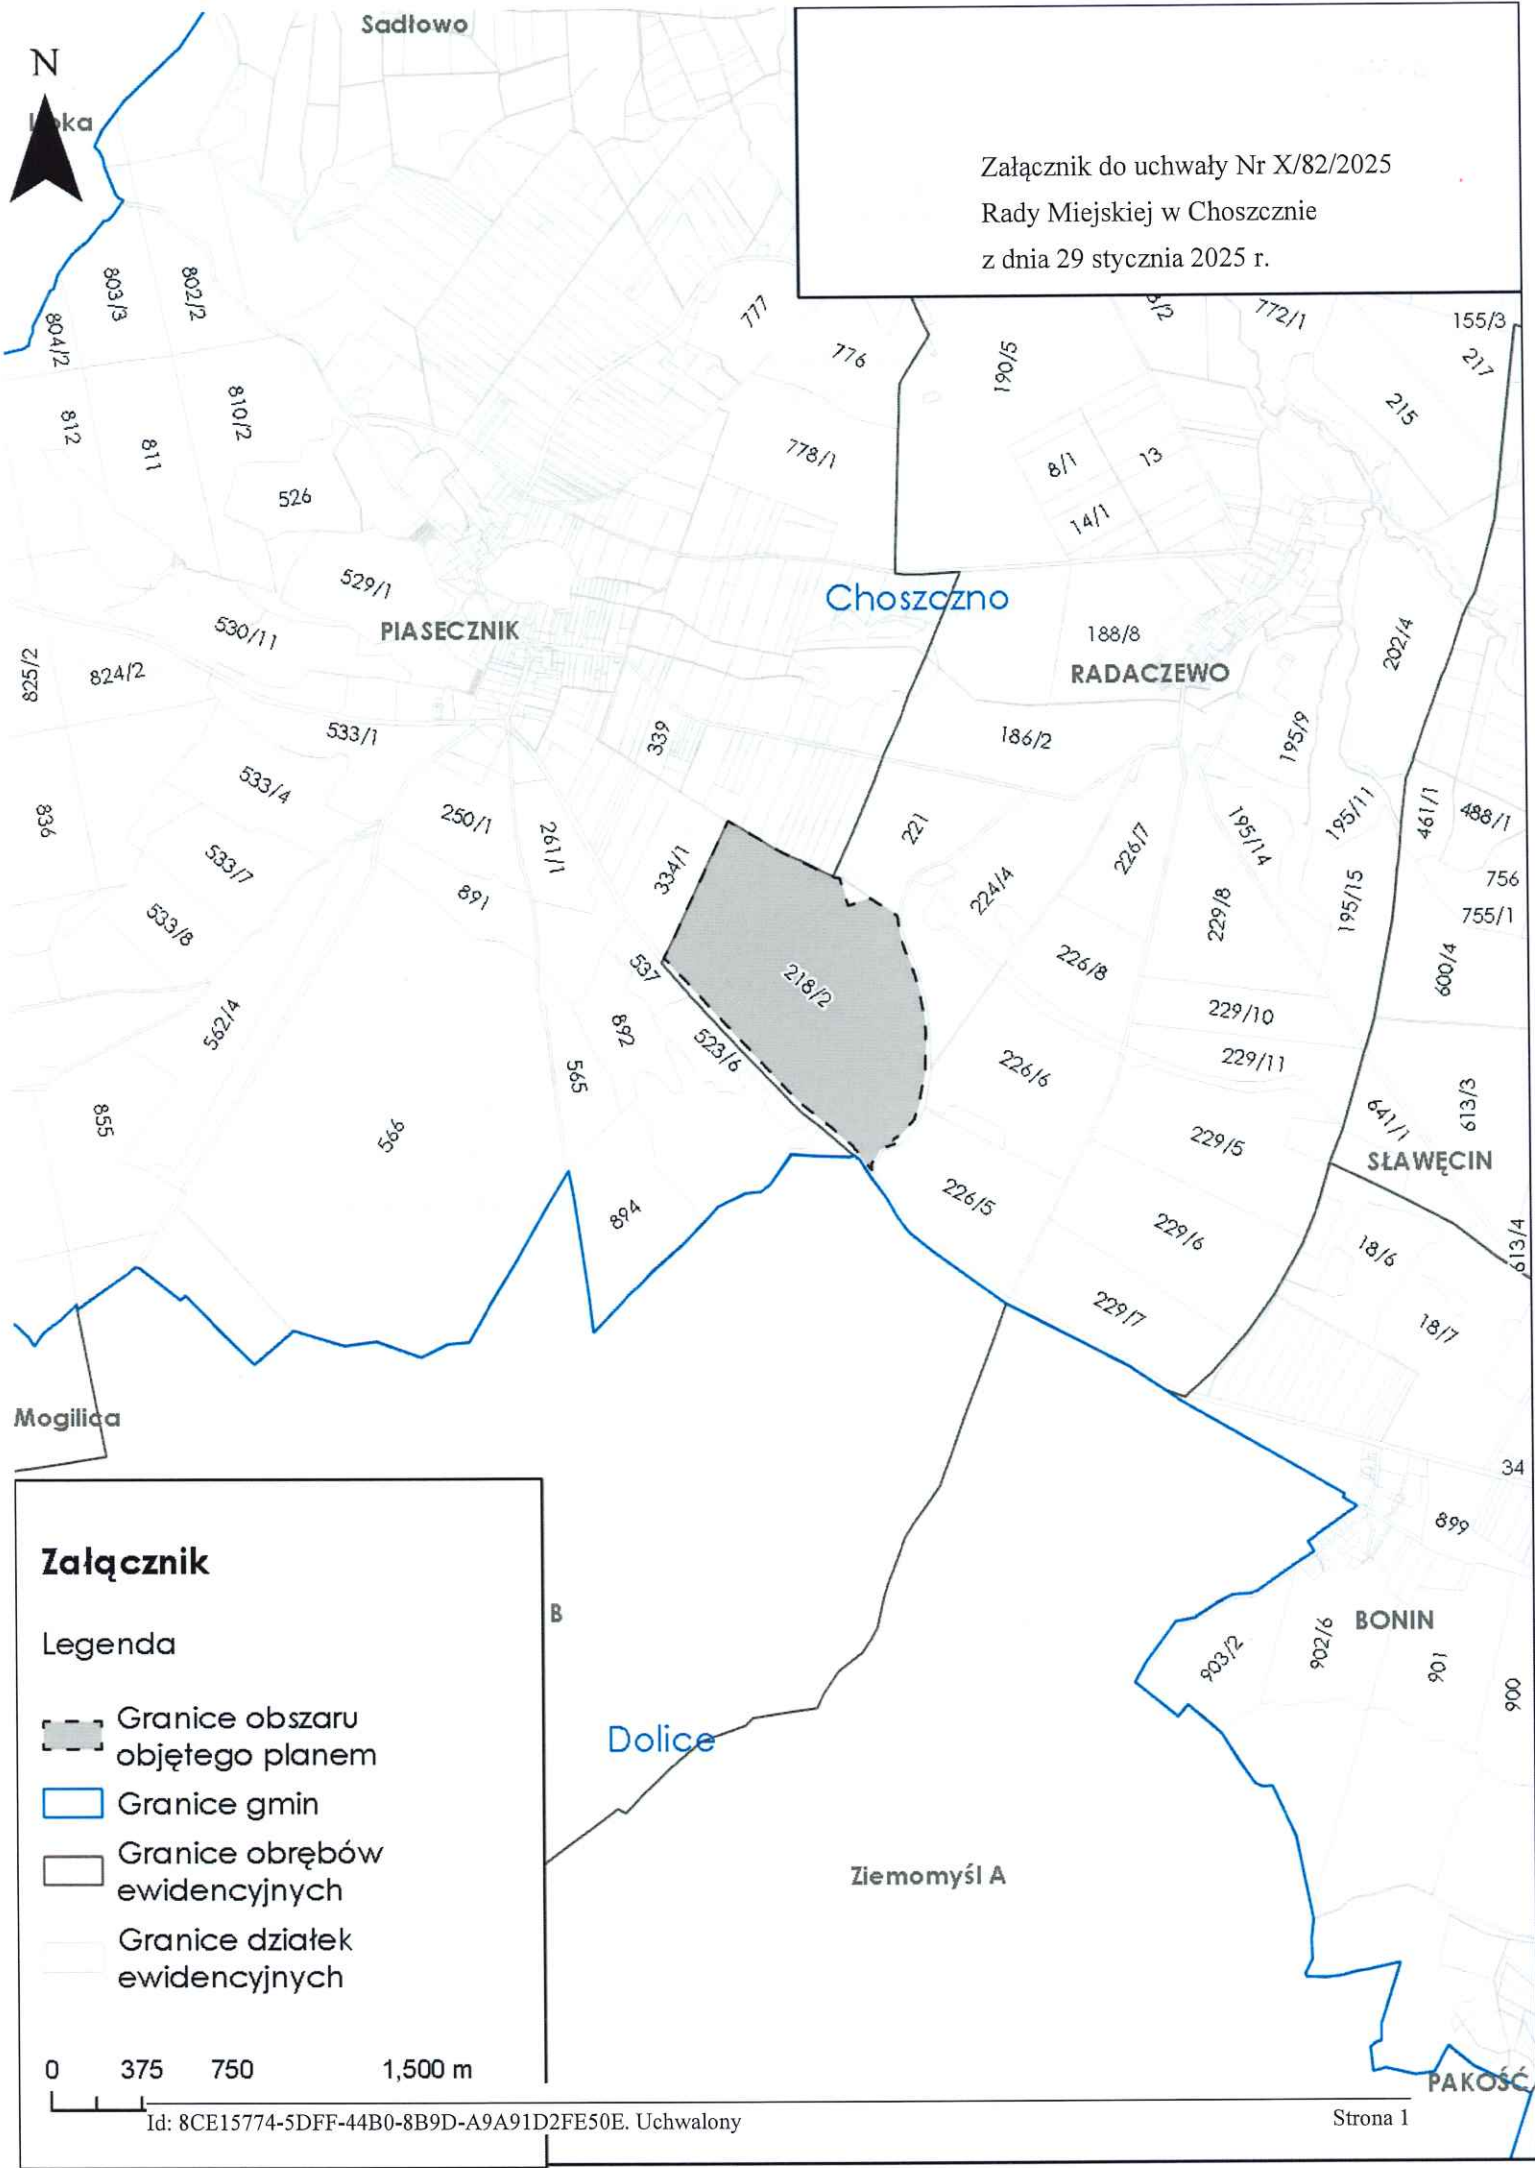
Załącznik do uchwały Nr X/82/2025
Rady Miejskiej w Choszcznie
z dnia 29 stycznia 2025 r.

N

Sadłowo
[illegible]ka
804/2
803/3
802/2
812
811
810/2
526
529/1
530/11
PIASECZNIK
825/2
824/2
533/1
533/4
836
533/7
533/8
250/1
891
261/1
562/4
855
566
565
892
894
777
776
778/1
339
334/1
537
523/6
218/2
Choszczno
190/5
3/2
772/1
155/3
217
215
8/1
13
14/1
188/8
RADACZEWO
202/4
186/2
221
224/4
226/7
195/9
195/14
195/11
461/1
488/1
756
755/1
229/8
195/15
226/8
600/4
229/10
229/11
226/6
613/3
641/1
229/5
SŁAWĘCIN
226/5
229/6
18/6
613/4
229/7
18/7
Mogilica
34
899
BONIN
903/2
902/6
901
900
B
Dolice
Ziemomyśl A
PAKOŚĆ

Załącznik
Legenda
Granice obszaru objętego planem
Granice gmin
Granice obrębów ewidencyjnych
Granice działek ewidencyjnych

0 375 750 1,500 m

Id: 8CE15774-5DFF-44B0-8B9D-A9A91D2FE50E. Uchwalony
Strona 1